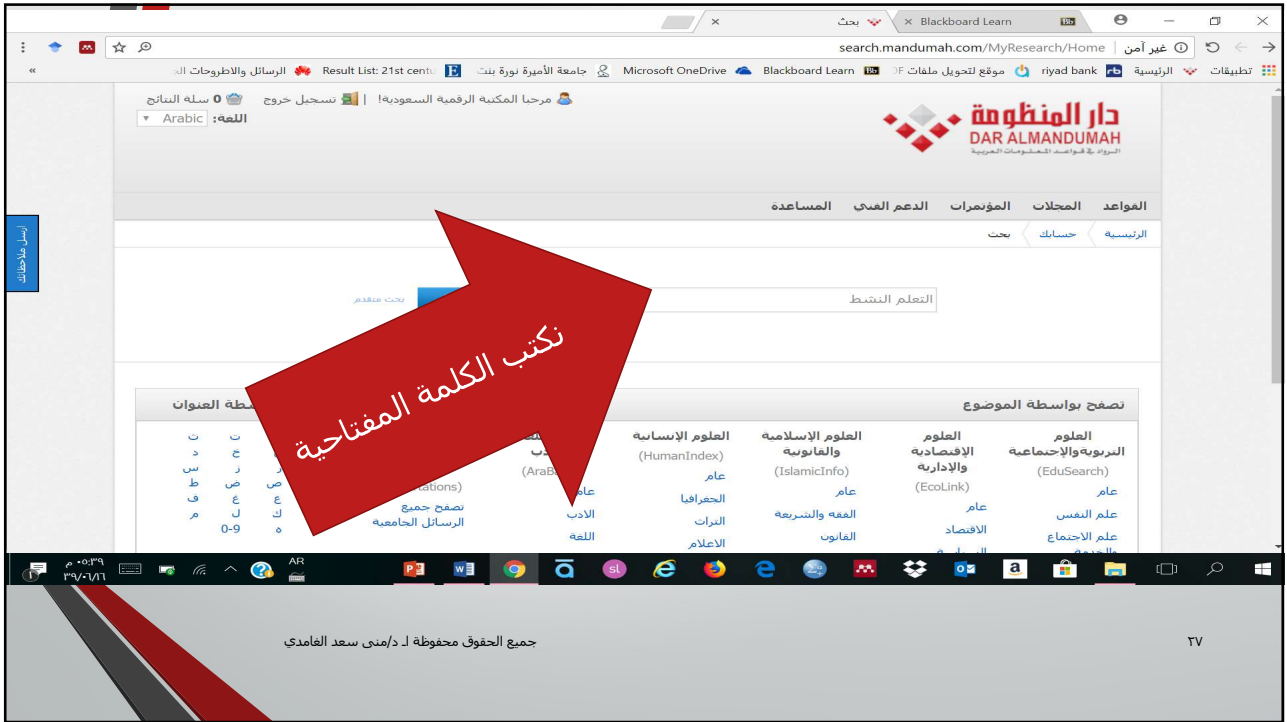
بحث × Blackboard Learn ×

search.mandumah.com/MyResearch/Home | غير آمن

تطبيقات الرئيسية riyad bank موقع لتحويل ملفات PDF Blackboard Learn Microsoft OneDrive جامعة الأميرة نورة بنت Result List: 21st centu الرسائل والاطروحات الـ

مرحبا المكتبة الرقمية السعودية! | تسجيل خروج 0 سلة النتائج
اللغة: Arabic

دار المنظومة
DAR ALMANDUMAH
الرواد في قواعد المعلومات العربية

القواعد المجلات المؤتمرات الدعم الفني المساعدة

الرئيسية حسابك بحث

التعلم النشط

بحث متقدم

أرسل ملاحظاتك

نكتب الكلمة المفتاحية

تصفح بواسطة الموضوع

| العلوم التربوية والاجتماعية | العلوم الإقتصادية والإدارية | العلوم الإسلامية والقانونية | العلوم الإنسانية | |
|---|---|---|---|---|
| (EduSearch) | (EcoLink) | (IslamicInfo) | (HumanIndex) | (AraB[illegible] |
| عام | عام | عام | عام | عام |
| علم النفس | الاقتصاد | الفقه والشريعة | الجغرافيا | الادب |
| علم الاجتماع | | القانون | التراث | اللغة |
| | | | الاعلام | |

طة العنوان

tations)
تصفح جميع
الرسائل الجامعية

ت ت
خ د
ز س
ض ط
ع ف
ل م
0-9 ه
ص ك

AR
٠٥:٣٩ م
٢٠١٩/٠٦/١١

جميع الحقوق محفوظة لـ د/منى سعد الغامدي

٢٧